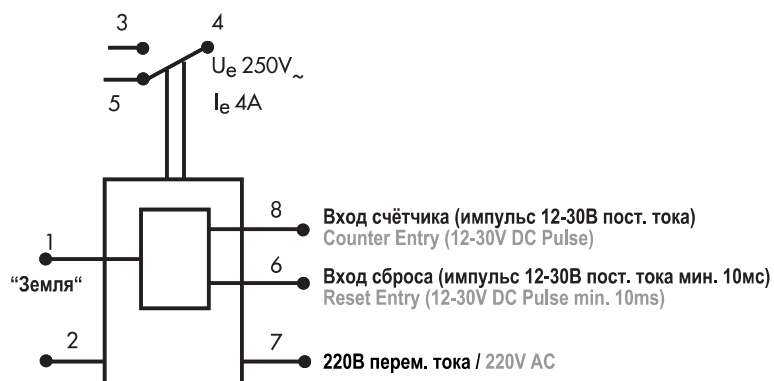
3
4
$U_e$ 250V$_\sim$
5
$I_e$ 4A

8
Вход счётчика (импульс 12-30В пост. тока)
Counter Entry (12-30V DC Pulse)

1
"Земля"

6
Вход сброса (импульс 12-30В пост. тока мин. 10мс)
Reset Entry (12-30V DC Pulse min. 10ms)

2

7
220В перем. тока / 220V AC